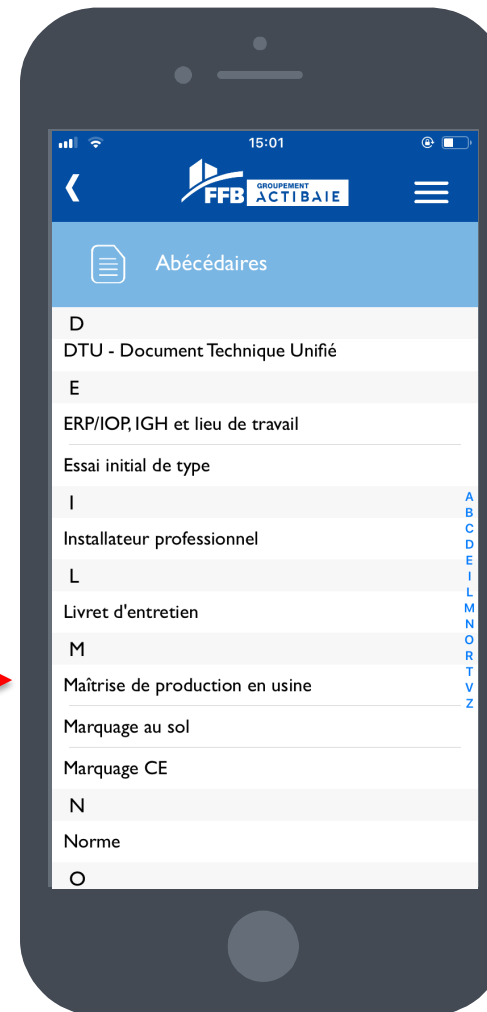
15:01

❮ FFB GROUPEMENT ACTIBAIE

Abécédaires

D

DTU - Document Technique Unifié

E

ERP/IOP, IGH et lieu de travail

Essai initial de type

I

Installateur professionnel

L

Livret d'entretien

M

Maîtrise de production en usine

Marquage au sol

Marquage CE

N

Norme

O

A
B
C
D
E
I
L
M
N
O
R
T
V
Z